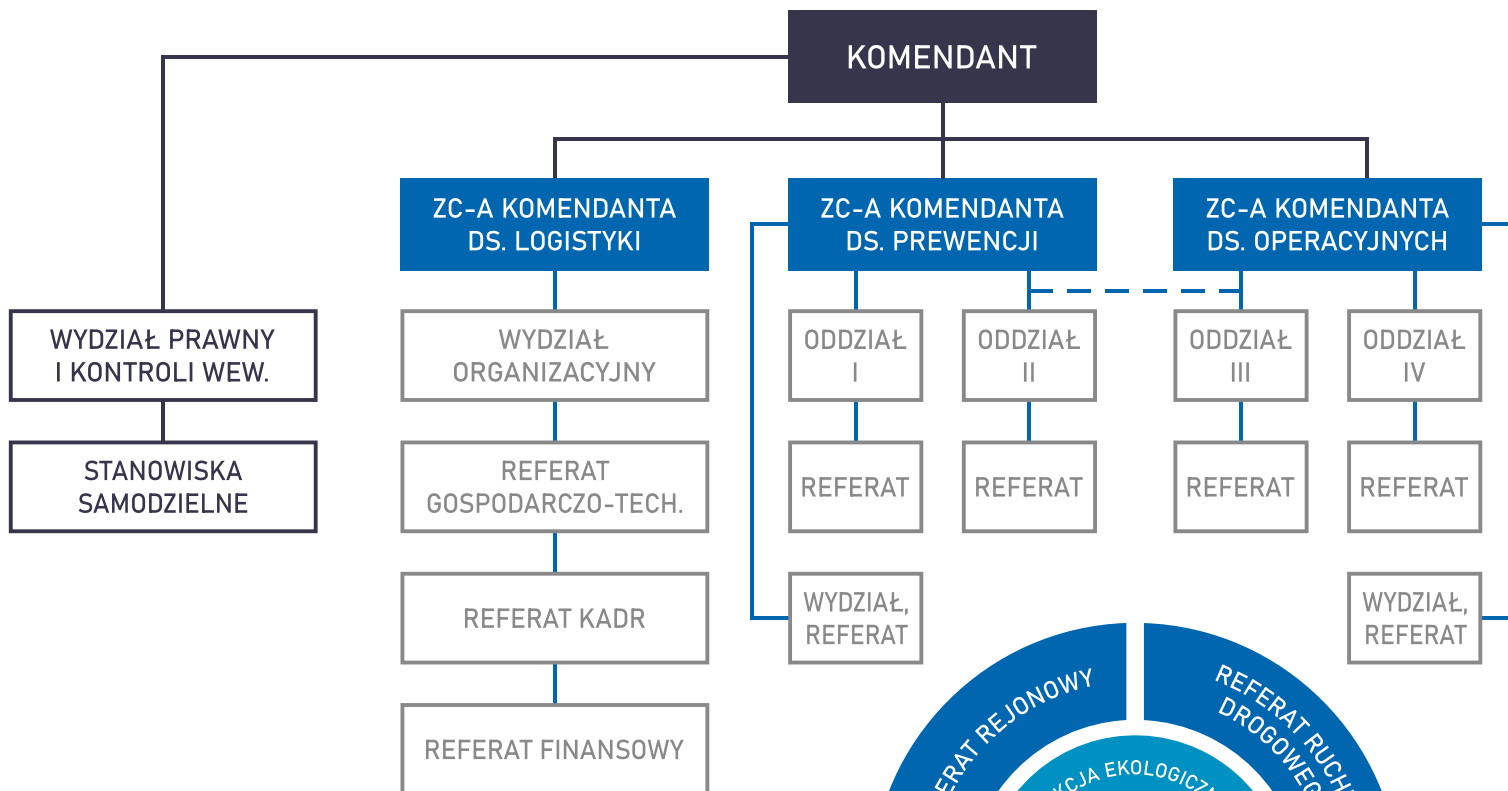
KOMENDANT

ZC-A KOMENDANTA DS. LOGISTYKI

ZC-A KOMENDANTA DS. PREWENCJI

ZC-A KOMENDANTA DS. OPERACYJNYCH

WYDZIAŁ PRAWNY I KONTROLI WEW.

STANOWISKA SAMODZIELNE

WYDZIAŁ ORGANIZACYJNY

REFERAT GOSPODARCZO-TECH.

REFERAT KADR

REFERAT FINANSOWY

ODDZIAŁ I

ODDZIAŁ II

ODDZIAŁ III

ODDZIAŁ IV

REFERAT

REFERAT

REFERAT

REFERAT

WYDZIAŁ, REFERAT

WYDZIAŁ, REFERAT

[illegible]ERAT REJONOWY

REFERAT RUCH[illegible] DROGOWE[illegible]

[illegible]KCJA EKOLOGICZ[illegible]